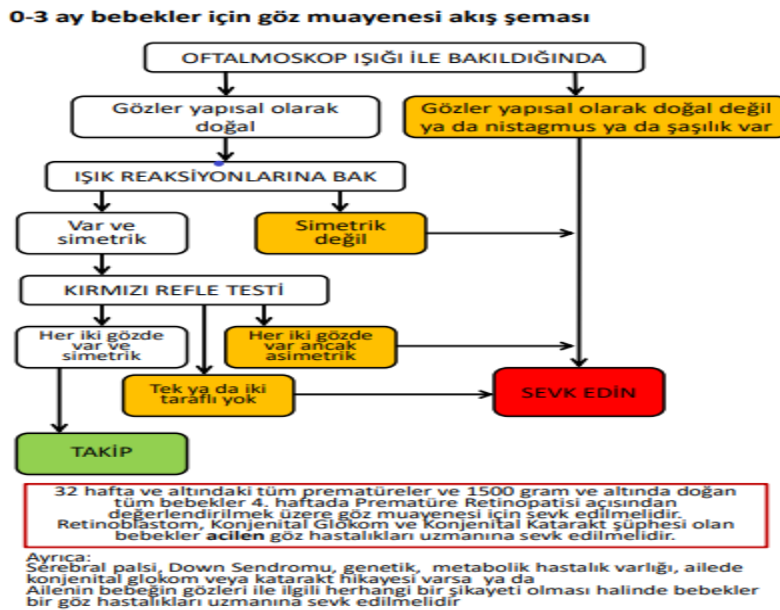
0-3 ay bebekler için göz muayenesi akış şeması

OFTALMOSKOP IŞIĞI İLE BAKILDIĞINDA

Gözler yapısal olarak doğal

Gözler yapısal olarak doğal değil ya da nistagmus ya da şaşılık var

IŞIK REAKSİYONLARINA BAK

Var ve simetrik

Simetrik değil

KIRMIZI REFLE TESTİ

Her iki gözde var ve simetrik

Her iki gözde var ancak asimetrik

Tek ya da iki taraflı yok

SEVK EDİN

TAKİP

32 hafta ve altındaki tüm prematüreler ve 1500 gram ve altında doğan tüm bebekler 4. haftada Prematüre Retinopatisi açısından değerlendirilmek üzere göz muayenesi için sevk edilmelidir. Retinoblastom, Konjenital Glokom ve Konjenital Katarakt şüphesi olan bebekler acilen göz hastalıkları uzmanına sevk edilmelidir.

Ayrıca:
Serebral palsi, Down Sendromu, genetik, metabolik hastalık varlığı, ailede konjenital glokom veya katarakt hikayesi varsa ya da
Ailenin bebeğin gözleri ile ilgili herhangi bir şikayeti olması halinde bebekler bir göz hastalıkları uzmanına sevk edilmelidir